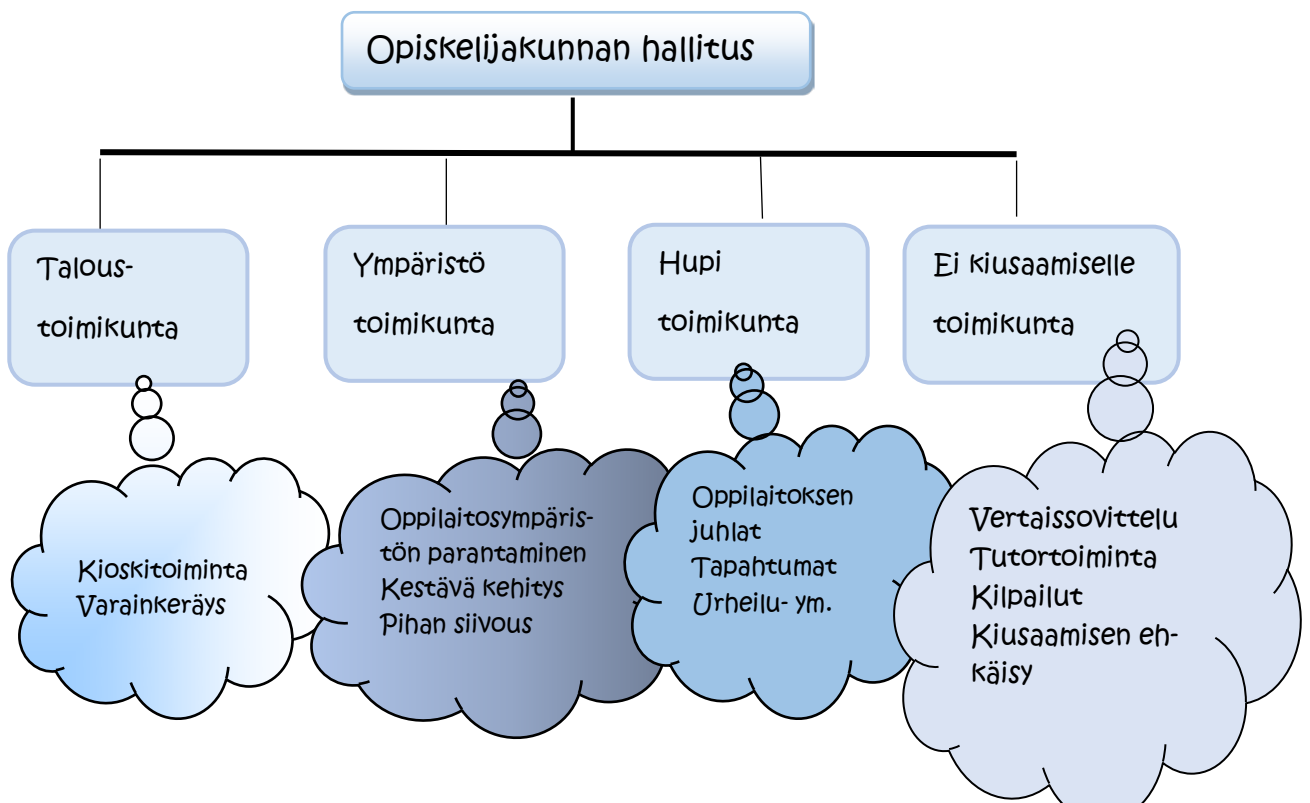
Opiskelijakunnan hallitus

Taloustoimikunta

Ympäristö toimikunta

Hupi toimikunta

Ei kiusaamiselle toimikunta

Kioskitoiminta
Varainkeräys

Oppilaitosympäristön parantaminen
Kestävä kehitys
Pihan siivous

Oppilaitoksen juhlat
Tapahtumat
Urheilu- ym.

Vertaissovittelu
Tutortoiminta
Kilpailut
Kiusaamisen ehkäisy